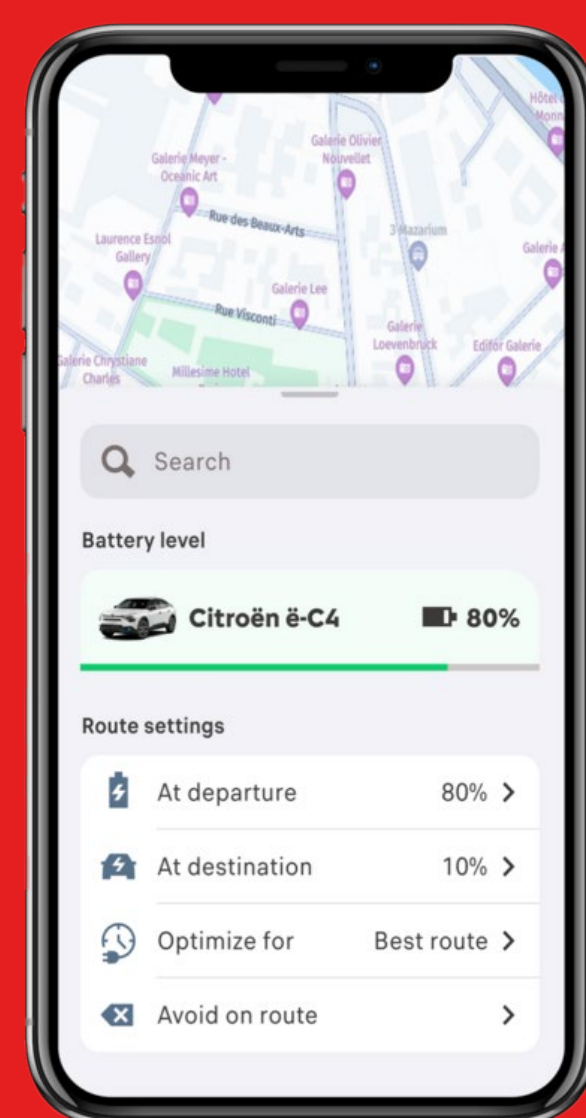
Galerie Meyer - Oceanic Art
Galerie Olivier Nouvellet
Hôtel Monn
Rue des Beaux-Arts
Laurence Esnol Gallery
3 Mazarium
Galerie
Galerie Lee
Rue Visconti
Galerie Loevenbruck
Edifor Galerie
Galerie Chrystiane Charles
Millesime Hotel

Search

Battery level

Citroën ë-C4 80%

Route settings

At departure 80% >

At destination 10% >

Optimize for Best route >

Avoid on route >